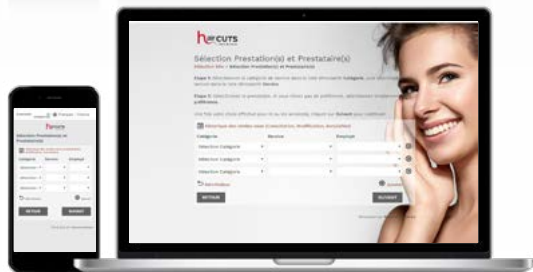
hair CUTS

Sélection Prestation(s) et Prestataire(s)

Sélection Site > Sélection Prestation(s) et Prestataire(s)

Etape 1: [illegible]

Etape 2: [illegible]

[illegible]

Catégorie

Service

Employé

Sélection Catégorie

Sélection Catégorie

Sélection Catégorie

RETOUR

SUIVANT

Sélection Prestation(s) et Prestataire(s)

Catégorie

Service

Employé

RETOUR

SUIVANT